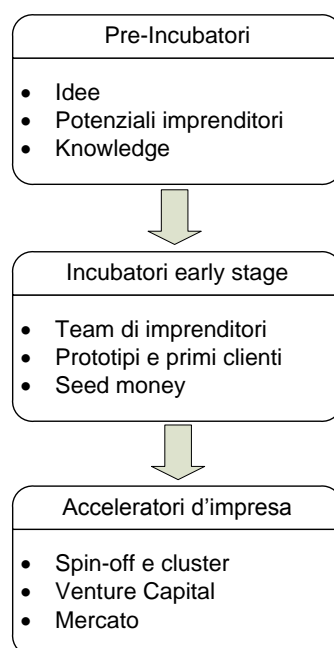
Pre-Incubatori

- Idee
- Potenziali imprenditori
- Knowledge

Incubatori early stage

- Team di imprenditori
- Prototipi e primi clienti
- Seed money

Acceleratori d'impresa

- Spin-off e cluster
- Venture Capital
- Mercato